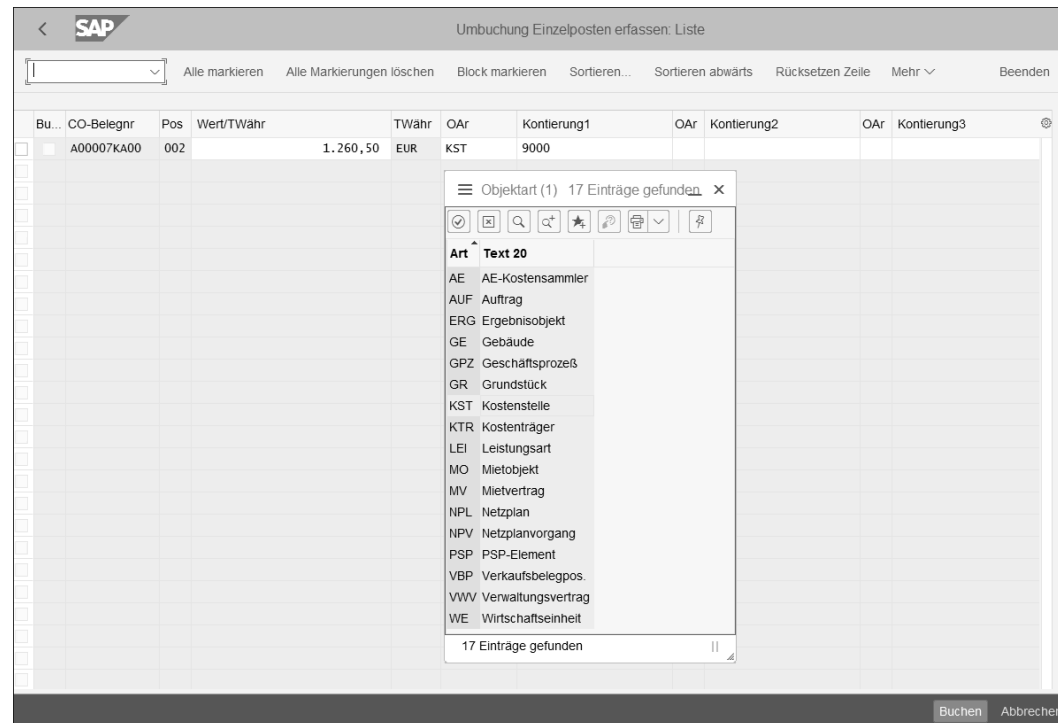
SAP

Umbuchung Einzelposten erfassen: Liste

Alle markieren  Alle Markierungen löschen  Block markieren  Sortieren...  Sortieren abwärts  Rücksetzen Zeile  Mehr  Beenden

| Bu... | CO-Belegnr | Pos | Wert/TWähr | TWähr | OAr | Kontierung1 | OAr | Kontierung2 | OAr | Kontierung3 |
|---|---|---|---|---|---|---|---|---|---|---|
| | A00007KA00 | 002 | 1.260,50 | EUR | KST | 9000 | | | | |

Objektart (1) 17 Einträge gefunden

| Art | Text 20 |
|---|---|
| AE | AE-Kostensammler |
| AUF | Auftrag |
| ERG | Ergebnisobjekt |
| GE | Gebäude |
| GPZ | Geschäftsprozeß |
| GR | Grundstück |
| KST | Kostenstelle |
| KTR | Kostenträger |
| LEI | Leistungsart |
| MO | Mietobjekt |
| MV | Mietvertrag |
| NPL | Netzplan |
| NPV | Netzplanvorgang |
| PSP | PSP-Element |
| VBP | Verkaufsbelegpos. |
| VWV | Verwaltungsvertrag |
| WE | Wirtschaftseinheit |

17 Einträge gefunden

Buchen  Abbrecher